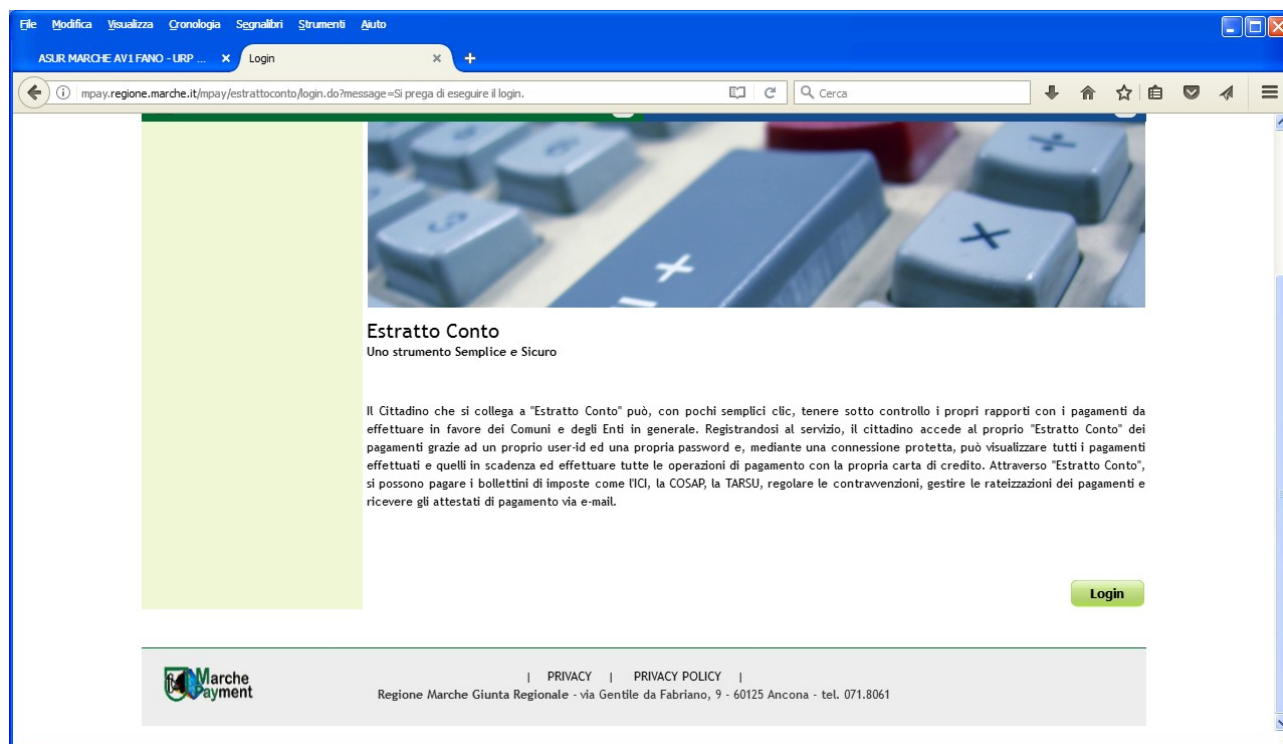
File Modifica Visualizza Cronologia Segnalibri Strumenti Aiuto

ASUR MARCHE AV1 FANO - URP ... ×
Login ×
+

mpay.regione.marche.it/mpay/estrattoconto/login.do?message=Si prega di eseguire il login.

Cerca

Estratto Conto
Uno strumento Semplice e Sicuro

Il Cittadino che si collega a "Estratto Conto" può, con pochi semplici clic, tenere sotto controllo i propri rapporti con i pagamenti da effettuare in favore dei Comuni e degli Enti in generale. Registrandosi al servizio, il cittadino accede al proprio "Estratto Conto" dei pagamenti grazie ad un proprio user-id ed una propria password e, mediante una connessione protetta, può visualizzare tutti i pagamenti effettuati e quelli in scadenza ed effettuare tutte le operazioni di pagamento con la propria carta di credito. Attraverso "Estratto Conto", si possono pagare i bollettini di imposte come l'ICI, la COSAP, la TARSU, regolare le contravvenzioni, gestire le rateizzazioni dei pagamenti e ricevere gli attestati di pagamento via e-mail.

Login

Marche Payment

| PRIVACY | PRIVACY POLICY |
Regione Marche Giunta Regionale - via Gentile da Fabriano, 9 - 60125 Ancona - tel. 071.8061